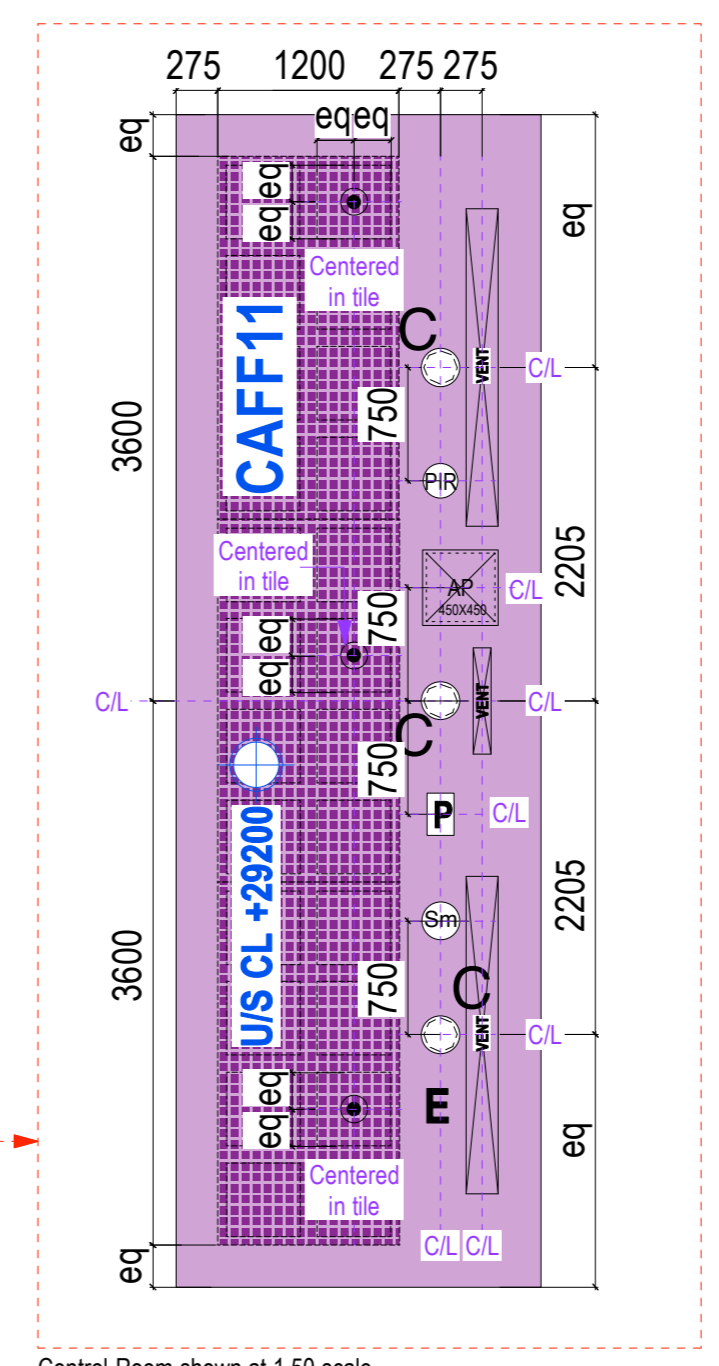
275 1200 275 275
eq eq
eq
eq
eq
eq
Centered in tile
CAFF11
C
C/L
750
3600
PIR
Centered in tile
2205
AP 450X450
C/L
eq
750
eq
C/L
C/L
C/L
C
750
U/S CL +29200
P
C/L
2205
Sm
3600
750
C
C/L
eq
eq
E
eq
Centered in tile
C/L C/L
eq
VENT
VENT
VENT
Control Room shown at 1:50 scale